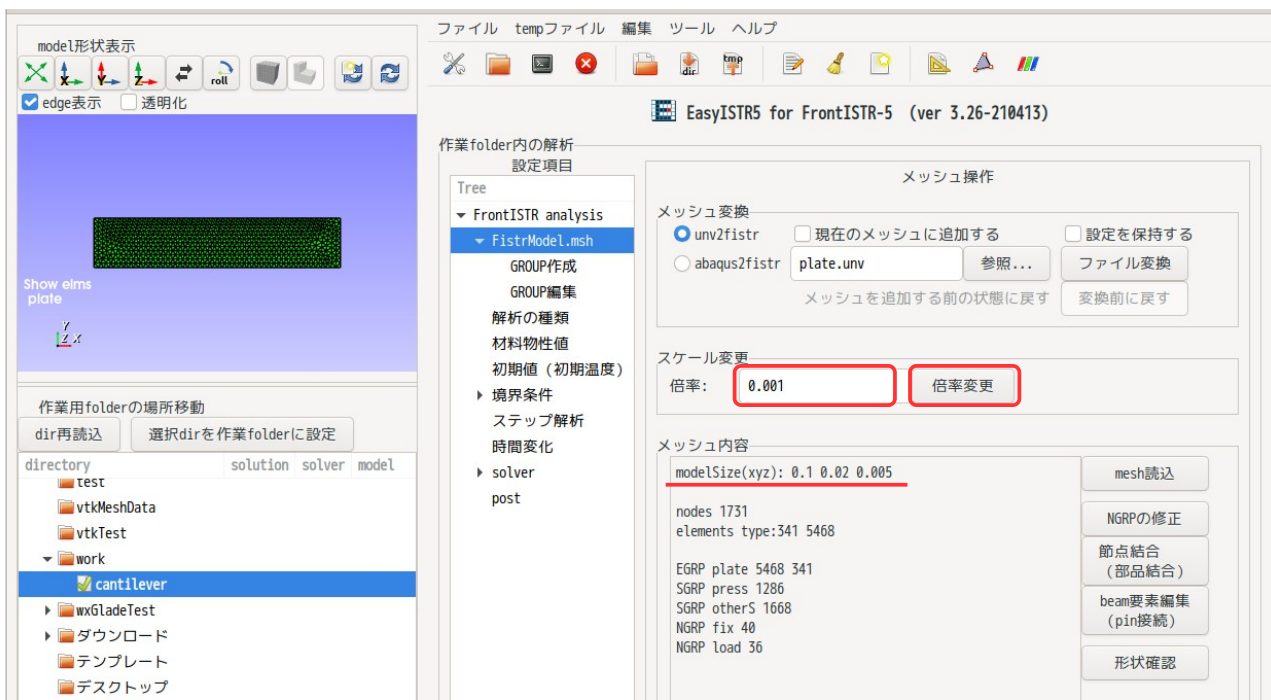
model形状表示
roll
edge表示 透明化
Show elms
plate
作業用folderの場所移動
dir再読込 選択dirを作業folderに設定

| directory | solution | solver | model |
|---|---|---|---|
| test | | | |
| vtkMeshData | | | |
| vtkTest | | | |
| work | | | |
| cantilever | | | |
| wxGladeTest | | | |
| ダウンロード | | | |
| テンプレート | | | |
| デスクトップ | | | |

ファイル tempファイル 編集 ツール ヘルプ
dir tmp
EasyISTR5 for FrontISTR-5 (ver 3.26-210413)
作業folder内の解析
設定項目
Tree
FrontISTR analysis
FistrModel.msh
GROUP作成
GROUP編集
解析の種類
材料物性値
初期値（初期温度）
境界条件
ステップ解析
時間変化
solver
post

メッシュ操作
メッシュ変換
unv2fistr 現在のメッシュに追加する 設定を保持する
abaqus2fistr plate.unv 参照... ファイル変換
メッシュを追加する前の状態に戻す 変換前に戻す
スケール変更
倍率: 0.001 倍率変更
メッシュ内容
modelSize(xyz): 0.1 0.02 0.005

nodes 1731
elements type:341 5468

EGRP plate 5468 341
SGRP press 1286
SGRP otherS 1668
NGRP fix 40
NGRP load 36

mesh読込
NGRPの修正
節点結合（部品結合）
beam要素編集（pin接続）
形状確認